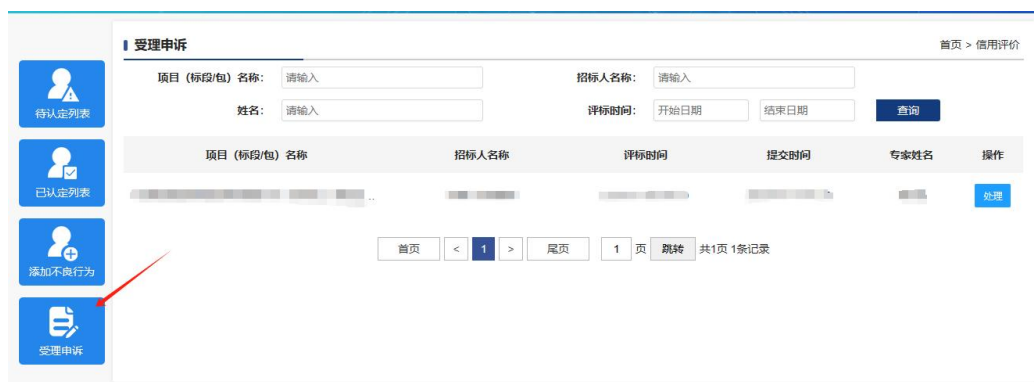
待认定列表

已认定列表

添加不良行为

受理申诉

受理申诉

首页 > 信用评价

项目（标段/包）名称： 请输入

招标人名称： 请输入

姓名： 请输入

评标时间： 开始日期 结束日期

查询

| 项目（标段/包）名称 | 招标人名称 | 评标时间 | 提交时间 | 专家姓名 | 操作 |
|---|---|---|---|---|---|
| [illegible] | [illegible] | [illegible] | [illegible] | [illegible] | 处理 |

首页 < 1 > 尾页 1 页 跳转 共1页 1条记录